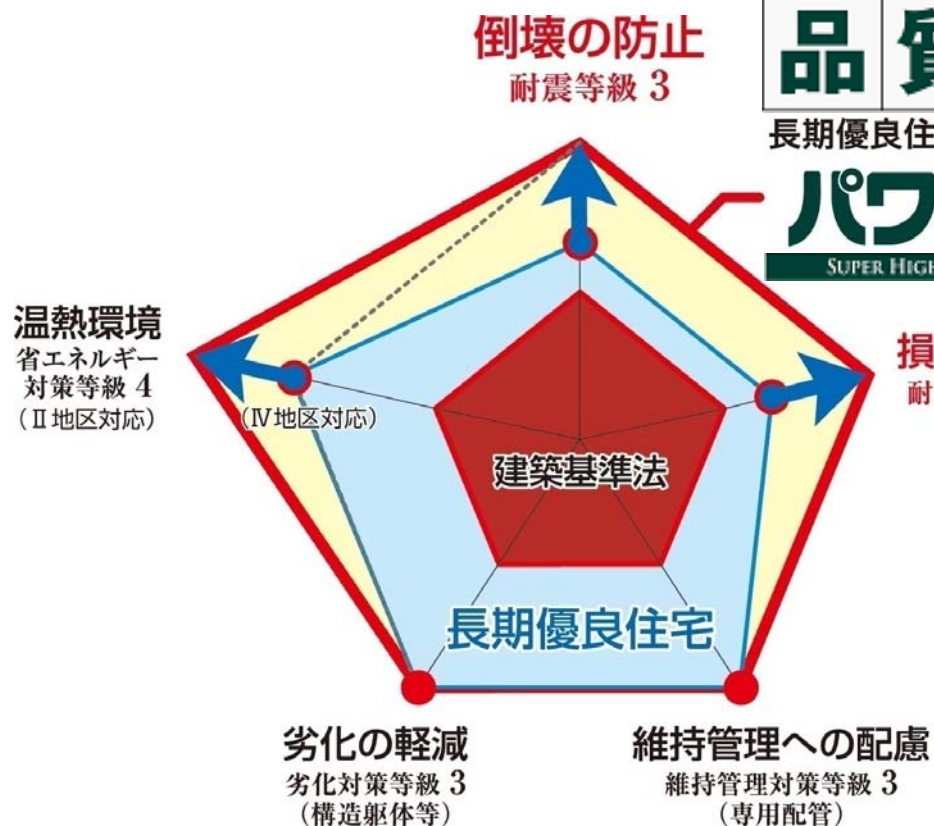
倒壊の防止
耐震等級 3

品 質

長期優良住

パワ

SUPER HIGH

温熱環境
省エネルギー
対策等級 4
（Ⅱ地区対応）

（Ⅳ地区対応）

損
耐

建築基準法

長期優良住宅

劣化の軽減
劣化対策等級 3
（構造躯体等）

維持管理への配慮
維持管理対策等級 3
（専用配管）